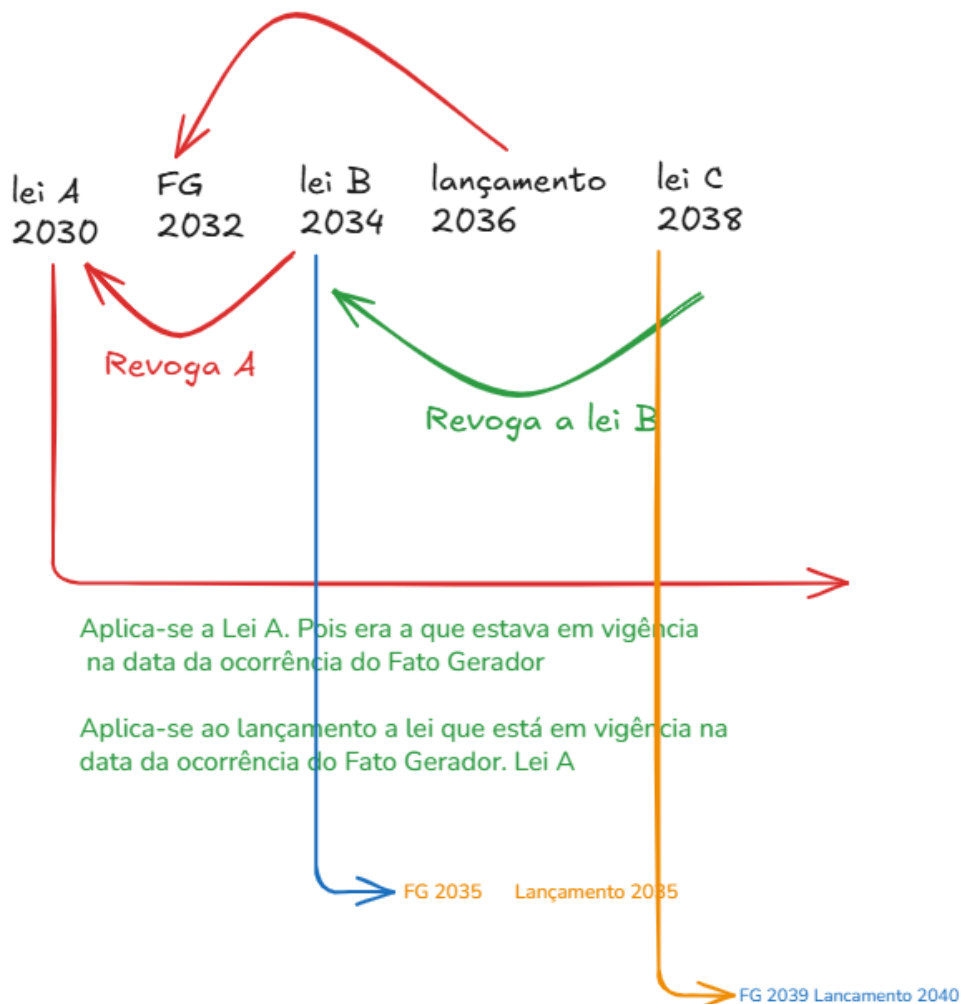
lei A 2030

FG 2032

lei B 2034

lançamento 2036

lei C 2038

Revoga A

Revoga a lei B

Aplica-se a Lei A. Pois era a que estava em vigência na data da ocorrência do Fato Gerador

Aplica-se ao lançamento a lei que está em vigência na data da ocorrência do Fato Gerador. Lei A

FG 2035 Lançamento 2035

FG 2039 Lancamento 2040